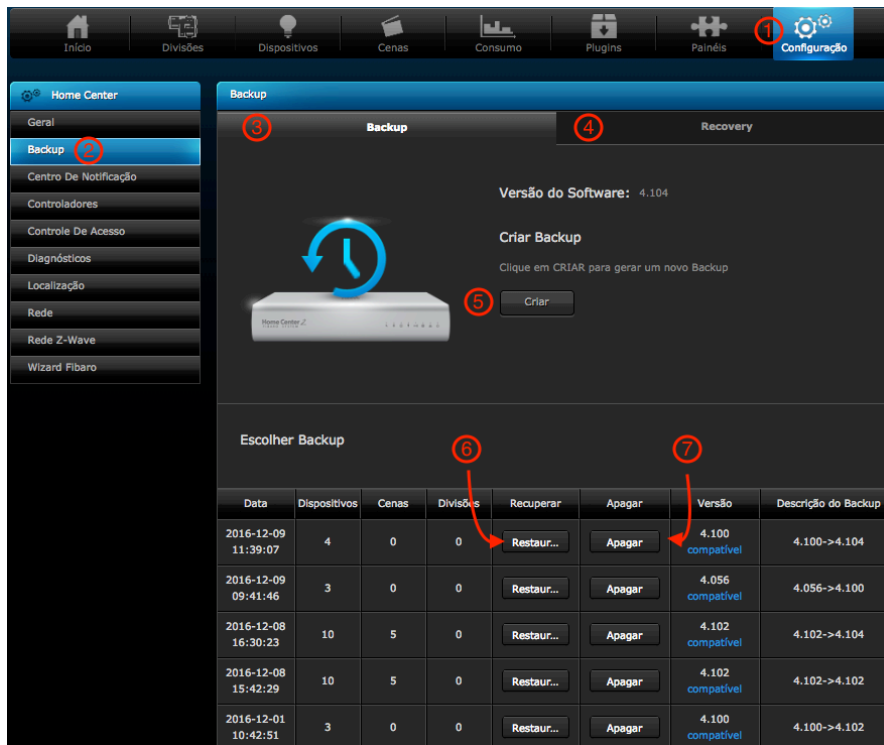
Início Divisões Dispositivos Cenas Consumo Plugins Painéis 1 Configuração

Home Center

Geral
Backup 2
Centro De Notificação
Controladores
Controle De Acesso
Diagnósticos
Localização
Rede
Rede Z-Wave
Wizard Fibaro

Backup

3 Backup 4 Recovery

Versão do Software: 4.104

Criar Backup

Clique em CRIAR para gerar um novo Backup

Home Center 2

5 Criar

Escolher Backup

6 7

| Data | Dispositivos | Cenas | Divisões | Recuperar | Apagar | Versão | Descrição do Backup |
|---|---|---|---|---|---|---|---|
| 2016-12-09 11:39:07 | 4 | 0 | 0 | Restaur... | Apagar | 4.100 compatível | 4.100->4.104 |
| 2016-12-09 09:41:46 | 3 | 0 | 0 | Restaur... | Apagar | 4.056 compatível | 4.056->4.100 |
| 2016-12-08 16:30:23 | 10 | 5 | 0 | Restaur... | Apagar | 4.102 compatível | 4.102->4.104 |
| 2016-12-08 15:42:29 | 10 | 5 | 0 | Restaur... | Apagar | 4.102 compatível | 4.102->4.102 |
| 2016-12-01 10:42:51 | 3 | 0 | 0 | Restaur... | Apagar | 4.100 compatível | 4.100->4.102 |